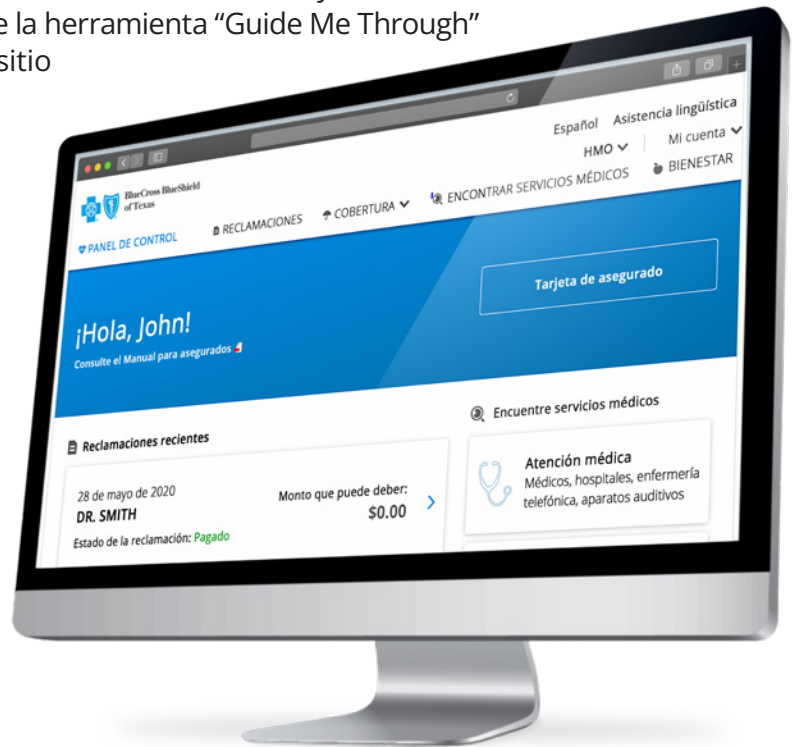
e la herramienta “Guide Me Through”
sitio

Español Asistencia lingüística
HMO Mi cuenta
BIENESTAR

BlueCross BlueShield of Texas

PANEL DE CONTROL
RECLAMACIONES
COBERTURA
ENCONTRAR SERVICIOS MÉDICOS

Tarjeta de asegurado

¡Hola, John!
Consulte el Manual para asegurados

Reclamaciones recientes

28 de mayo de 2020
DR. SMITH
Monto que puede deber:
$0.00
Estado de la reclamación: Pagado

Encuentre servicios médicos

Atención médica
Médicos, hospitales, enfermería telefónica, aparatos auditivos